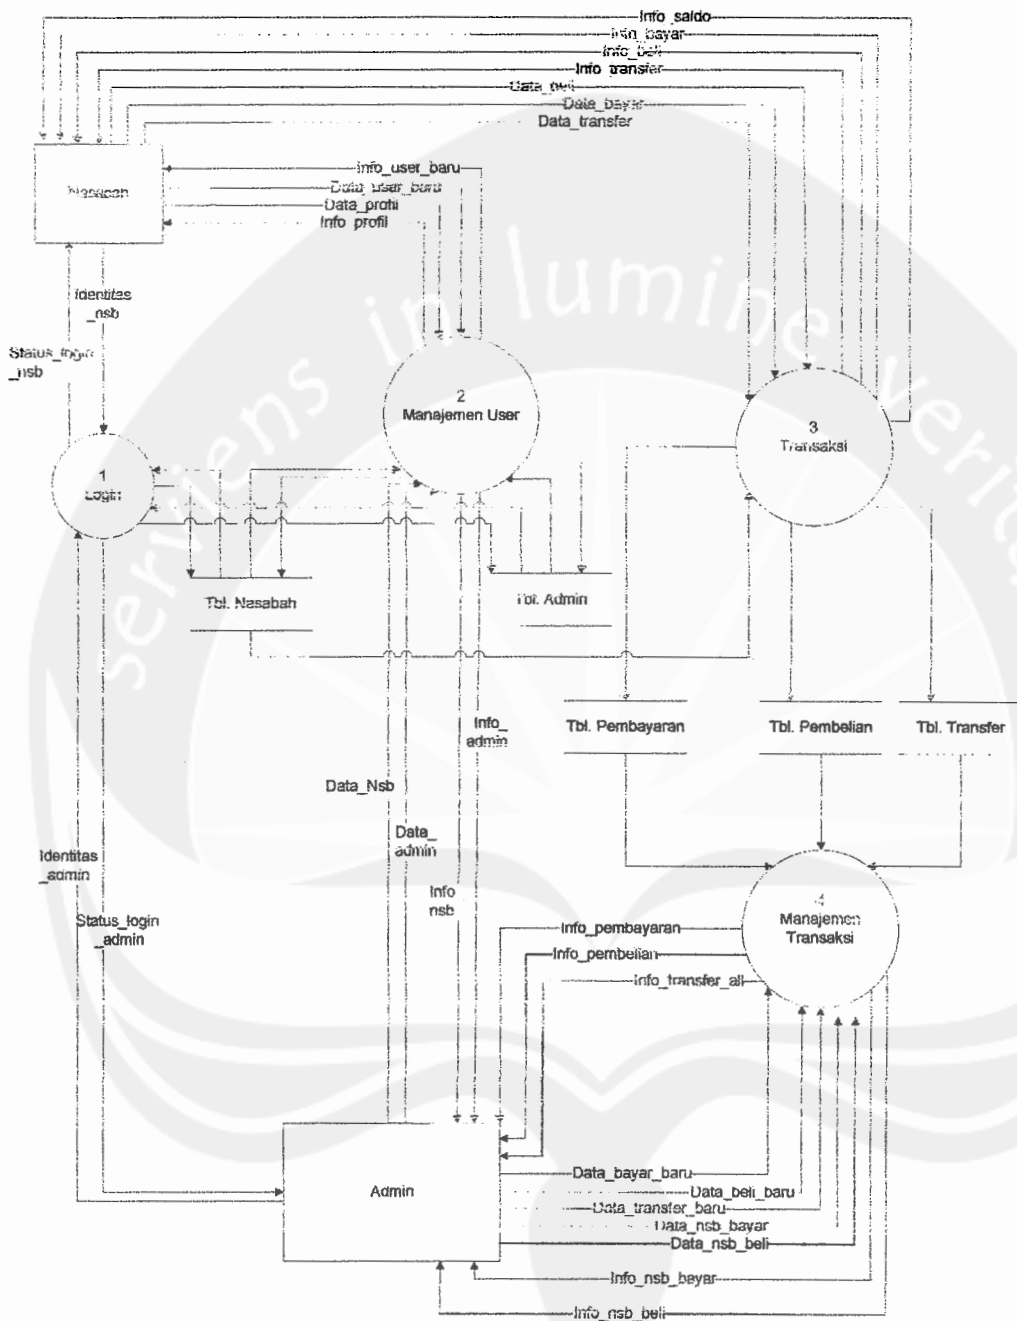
Info_saldo
Info_bayar
Info_beli
Info_transfer
Data_beli
Data_bayar
Data_transfer
Nasabah
Info_user_baru
Data_user_baru
Data_profil
Info_profil
Identitas_nsb
Status_login_nsb
2
Manajemen User
3
Transaksi
1
Login
Tbl. Nasabah
Tbl. Admin
Tbl. Pembayaran
Tbl. Pembelian
Tbl. Transfer
Info_admin
Data_Nsb
Data_admin
Info nsb
Identitas_admin
Status_login_admin
4
Manajemen Transaksi
Info_pembayaran
Info_pembelian
Info_transfer_all
Admin
Data_bayar_baru
Data_beli_baru
Data_transfer_baru
Data_nsb_bayar
Data_nsb_beli
Info_nsb_bayar
Info_nsb_beli